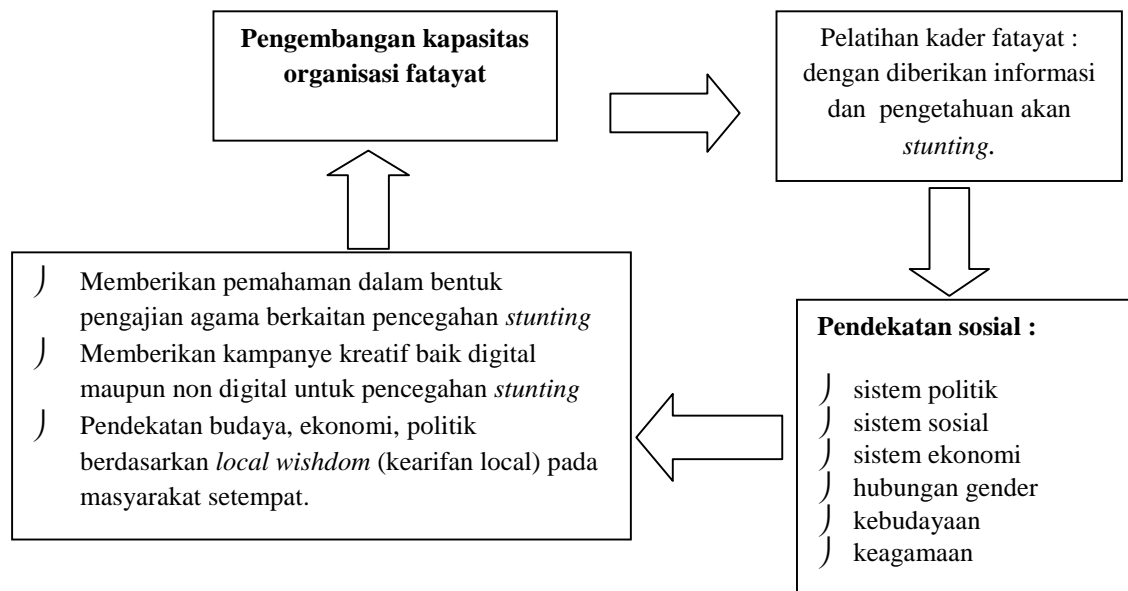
**Pengembangan kapasitas organisasi fatayat**

Pelatihan kader fatayat : dengan diberikan informasi dan pengetahuan akan *stunting*.

**Pendekatan sosial :**

- sistem politik
- sistem sosial
- sistem ekonomi
- hubungan gender
- kebudayaan
- keagamaan

- Memberikan pemahaman dalam bentuk pengajian agama berkaitan pencegahan *stunting*
- Memberikan kampanye kreatif baik digital maupun non digital untuk pencegahan *stunting*
- Pendekatan budaya, ekonomi, politik berdasarkan *local wishdom* (kearifan local) pada masyarakat setempat.